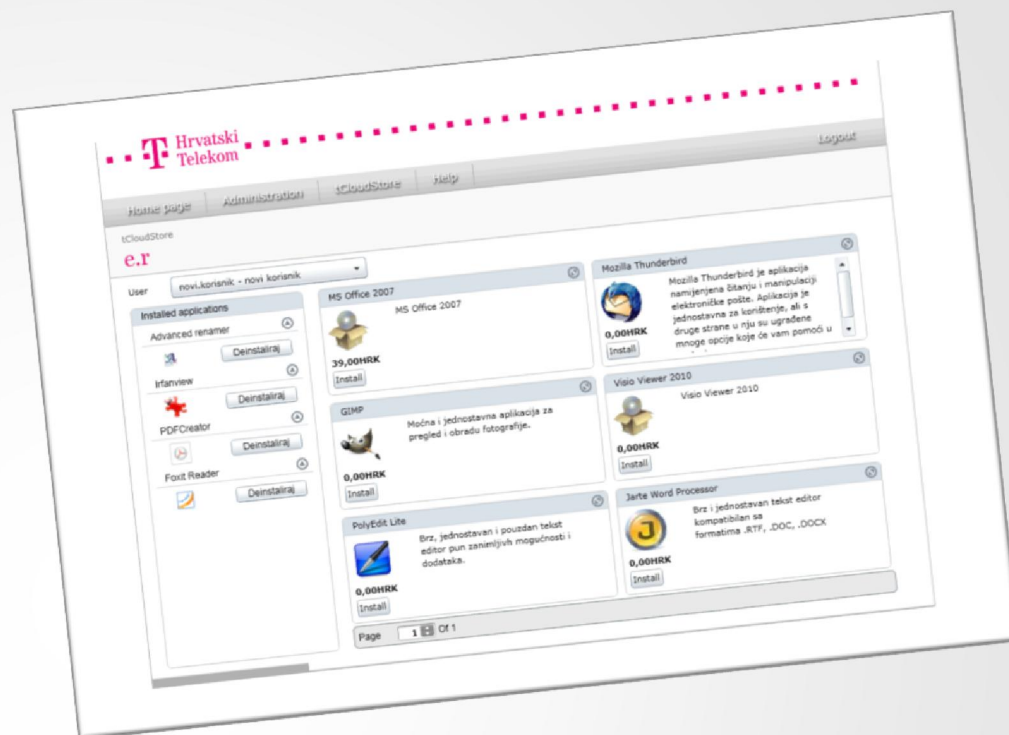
T Hrvatski Telekom

Logout

Home page | Administration | tCloudStore | Help

tCloudStore

e.r

User novi.korisnik - novi korisnik

Installed applications

Advanced renamer

Deinstaliraj

Irfanview

Deinstaliraj

PDFCreator

Deinstaliraj

Foxit Reader

Deinstaliraj

MS Office 2007

MS Office 2007

39,00HRK

Install

Mozilla Thunderbird

Mozilla Thunderbird je aplikacija namijenjena čitanju i manipulaciji elektroničke pošte. Aplikacija je jednostavna za korištenje, ali s druge strane u nju su ugrađene mnoge opcije koje će vam pomoći u

0,00HRK

Install

GIMP

Moćna i jednostavna aplikacija za pregled i obradu fotografije.

0,00HRK

Install

Visio Viewer 2010

Visio Viewer 2010

0,00HRK

Install

PolyEdit Lite

Brz, jednostavan i pouzdan tekst editor pun zanimljivih mogućnosti i dodataka.

0,00HRK

Install

Jarte Word Processor

Brz i jednostavan tekst editor kompatibilan sa formatima .RTF, .DOC, .DOCX

0,00HRK

Install

Page 1 Of 1